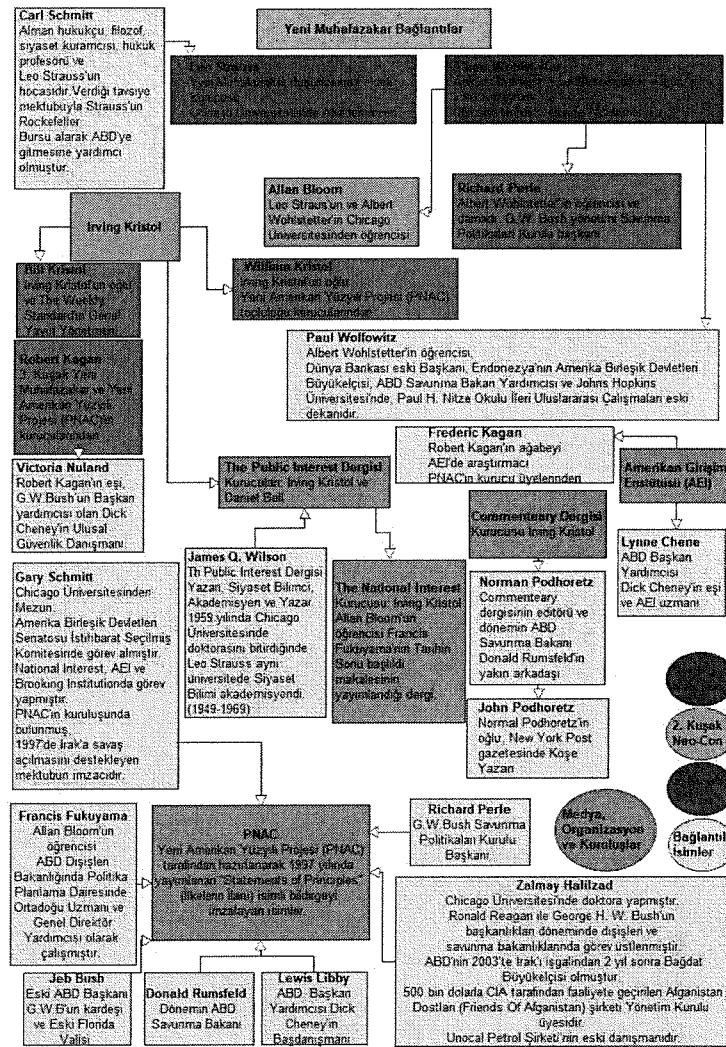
Carl Schmitt
Alman hukukçu, filozof, siyaset kuramcısı, hukuk profesörü ve Leo Strauss'un hocasıdır. Verdiği tavsiye mektubuyla Strauss'un Rockefeller Bursu alarak ABD'ye gitmesine yardımcı olmuştur.

Yeni Muhafazakar Bağlantılar

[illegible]

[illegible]

Allan Bloom
Leo Strauss'un ve Albert Wohlstetter'in Chicago Üniversitesinden öğrencisi

Richard Perle
Albert Wohlstetter'in öğrencisi ve damadı. G.W. Bush yönetimi Savunma Politikaları Kurulu başkanı

Irving Kristol

Bill Kristol
Irving Kristol'un oğlu ve The Weekly Standard'ın Genel Yayın Yönetmeni

William Kristol
Irving Kristol'un oğlu
Yeni Amerikan Yüzyılı Projesi (PNAC) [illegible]

Paul Wolfowitz
Albert Wohlstetter'in öğrencisi,
Dünya Bankası eski Başkanı, Endonezya'nın Amerika Birleşik Devletleri Büyükelçisi, ABD Savunma Bakan Yardımcısı ve Johns Hopkins Üniversitesi'nde, Paul H. Nitze Okulu İleri Uluslararası Çalışmaları eski dekanıdır.

Robert Kagan
2. Kuşak Yeni Muhafazakar ve Yeni Amerikan Yüzyılı Projesi (PNAC)'in kurucularından

Frederic Kagan
Robert Kagan'ın ağabeyi
AEI'de araştırmacı
PNAC'ın kurucu üyelerinden

Amerikan Girişim Enstitüsü (AEI)

Victoria Nuland
Robert Kagan'ın eşi, G.W.Bush'un Başkan yardımcısı olan Dick Cheney'in Ulusal Güvenlik Danışmanı

The Public Interest Dergisi
Kurucuları: Irving Kristol ve Daniel Bell

Commenteary Dergisi
Kurucusu Irving Kristol

Lynne Chene
ABD Başkan Yardımcısı Dick Cheney'in eşi ve AEI uzmanı

Gary Schmitt
Chicago Üniversitesinden Mezun.
Amerika Birleşik Devletleri Senatosu İstihbarat Seçilmiş Komitesinde görev almıştır.
National Interest, AEI ve Brooking Institutionda görev yapmıştır.
PNAC'ın kuruluşunda bulunmuş,
1997'de Irak'a savaş açılmasını destekleyen mektubun imzacıdır.

James Q. Wilson
Th Public Interest Dergisi Yazarı, Siyaset Bilimci, Akademisyen ve Yazar. 1959 yılında Chicago Üniversitesinde doktorasını bitirdiğinde Leo Strauss aynı üniversitede Siyaset Bilimi akademisyendi. (1949-1969)

The National Interest
Kurucusu: Irving Kristol
Allan Bloom'un öğrencisi Francis Fukuyama'nın Tarihin Sonu başlıklı makalesinin yayımlandığı dergi

Norman Podhoretz
Commenteary dergisinin editörü ve döneminin ABD Savunma Bakanı Donald Rumsfeld'in yakın arkadaşı

John Podhoretz
Normal Podhoretz'in oğlu, New York Post gazetesinde Köşe Yazarı

2. Kuşak Neo-Con

Medya, Organizasyon ve Kuruluşlar

Bağlantılı İsimler

Francis Fukuyama
Allan Bloom'un öğrencisi
ABD Dışişleri Bakanlığında Politika Planlama Dairesinde Ortadoğu Uzmanı ve Genel Direktör Yardımcısı olarak çalışmıştır.

PNAC
Yeni Amerikan Yüzyılı Projesi (PNAC) tarafından hazırlanarak 1997 yılında yayımlanan "Statements of Principles" (İlkelerin İlanı) isimli bildirgeyi imzalayan isimler.

Richard Perle
G.W Bush Savunma Politikaları Kurulu Başkanı

Zalmay Halilzad
Chicago Üniversitesi'nde doktora yapmıştır.
Ronald Reagan ile George H. W. Bush'un başkanlıkları döneminde dışişleri ve savunma bakanlıklarında görev üstlenmiştir.
ABD'nin 2003'te Irak'ı işgalinden 2 yıl sonra Bağdat Büyükelçisi olmuştur.
500 bin dolarla CIA tarafından faaliyete geçirilen Afganistan Dostları (Friends Of Afganistan) şirketi Yönetim Kurulu üyesidir.
Unocal Petrol Şirketi'nin eski danışmanıdır.

Jeb Bush
Eski ABD Başkanı G.W.B'un kardeşi ve Eski Florida Valisi

Donald Rumsfeld
Dönemin ABD Savunma Bakanı

Lewis Libby
ABD Başkan Yardımcısı Dick Cheney'in Başdanışmanı